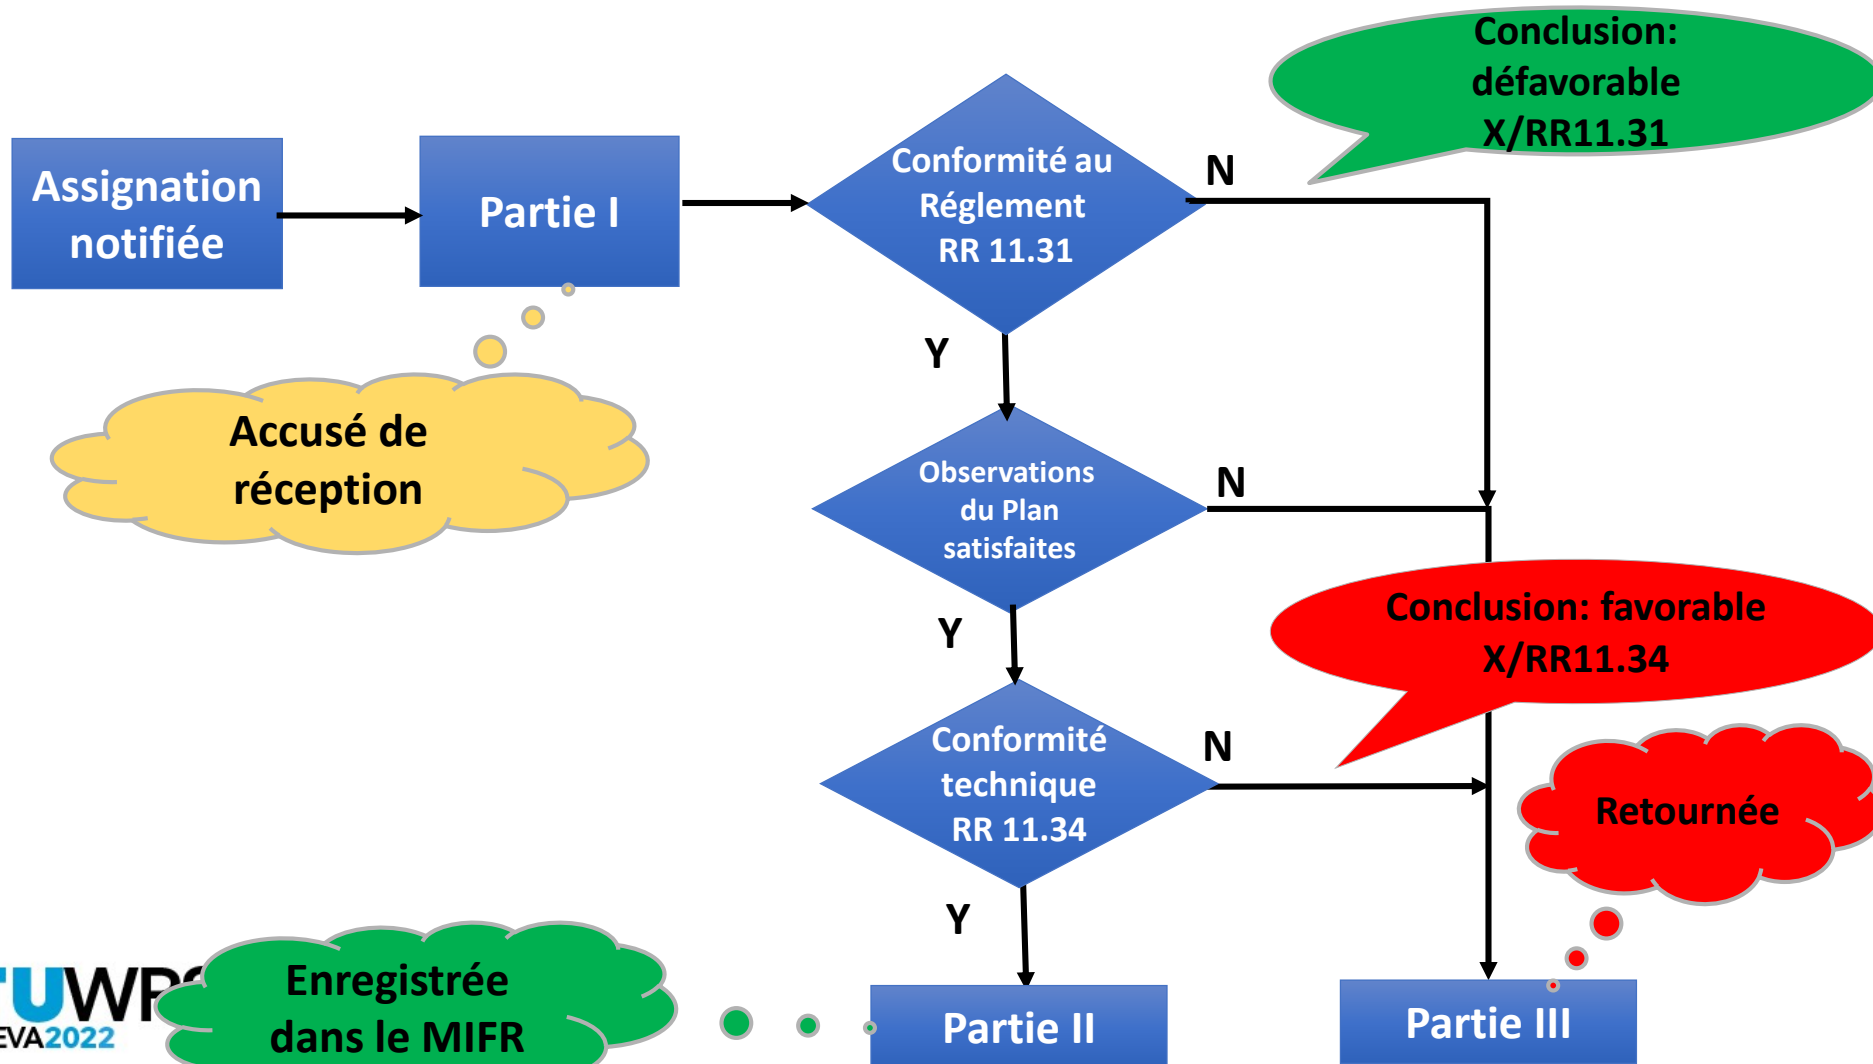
Assignation notifiée

Partie I

Conformité au Réglement RR 11.31

N

Conclusion: défavorable X/RR11.31

Accusé de réception

Y

Observations du Plan satisfaites

N

Y

Conclusion: favorable X/RR11.34

Conformité technique RR 11.34

N

Retournée

Y

TUWR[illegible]
EVA2022

Enregistrée dans le MIFR

Partie II

Partie III